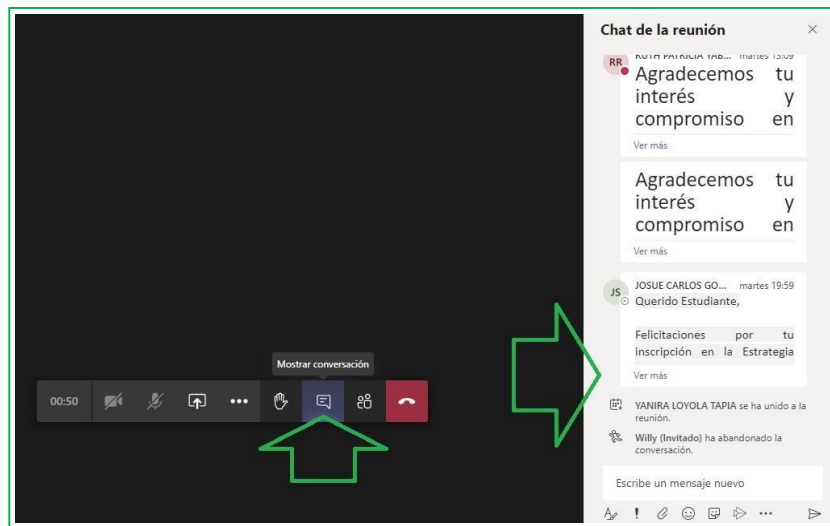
Chat de la reunión

RR
RUTH PATRICIA YAB... martes 13:09
Agradecemos tu interés y compromiso en
Ver más

Agradecemos tu interés y compromiso en
Ver más

JS
JOSUE CARLOS GO... martes 19:59
Querido Estudiante,

Felicitaciones por tu inscripción en la Estrategia
Ver más

YANIRA LOYOLA TAPIA se ha unido a la reunión.

Willy (Invitado) ha abandonado la conversación.

Escribe un mensaje nuevo

Mostrar conversación

00:50